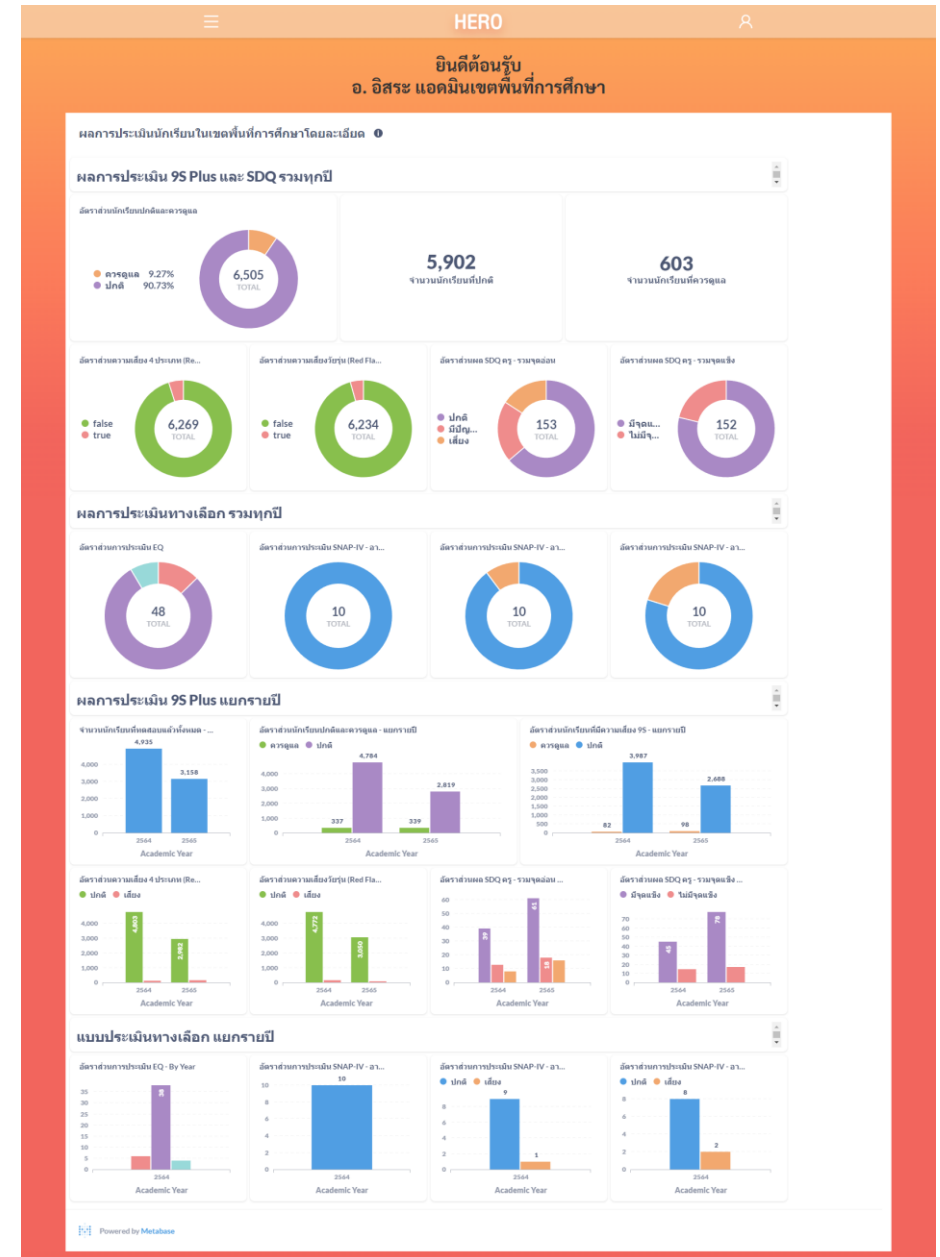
HERO

ยินดีต้อนรับ
อ. อิสระ แอดมินเขตพื้นที่การศึกษา

ผลการประเมินนักเรียนในเขตพื้นที่การศึกษาโดยละเอียด

ผลการประเมิน 9S Plus และ SDQ รวมทุกปี

อัตราส่วนนักเรียนปกติและควรดูแล
ควรดูแล 9.27%
ปกติ 90.73%
6,505 TOTAL

5,902
จำนวนนักเรียนที่ปกติ

603
จำนวนนักเรียนที่ควรดูแล

อัตราส่วนความเสี่ยง 4 ประเภท (Re...
false
true
6,269 TOTAL

อัตราส่วนความเสี่ยงวัยรุ่น (Red Fla...
false
true
6,234 TOTAL

อัตราส่วนผล SDQ ครู - รวมจุดอ่อน
ปกติ
มีปัญ...
เสี่ยง
153 TOTAL

อัตราส่วนผล SDQ ครู - รวมจุดแข็ง
มีจุดแ...
ไม่มีจุ...
152 TOTAL

ผลการประเมินทางเลือก รวมทุกปี

อัตราส่วนการประเมิน EQ
48 TOTAL

อัตราส่วนการประเมิน SNAP-IV - อา...
10 TOTAL

อัตราส่วนการประเมิน SNAP-IV - อา...
10 TOTAL

อัตราส่วนการประเมิน SNAP-IV - อา...
10 TOTAL

ผลการประเมิน 9S Plus แยกรายปี

จำนวนนักเรียนที่ทดสอบแล้วทั้งหมด - ...
4,935
3,158
4,000 3,000 2,000 1,000 0
2564 2565
Academic Year

อัตราส่วนนักเรียนปกติและควรดูแล - แยกรายปี
ควรดูแล ปกติ
337 4,784 339 2,819
4,000 3,000 2,000 1,000 0
2564 2565
Academic Year

อัตราส่วนนักเรียนที่มีความเสี่ยง 9S - แยกรายปี
ควรดูแล ปกติ
82 3,987 98 2,688
3,500 3,000 2,500 2,000 1,500 1,000 500 0
2564 2565
Academic Year

อัตราส่วนความเสี่ยง 4 ประเภท (Re...
ปกติ เสี่ยง
4,803 2,982
4,000 3,000 2,000 1,000 0
2564 2565
Academic Year

อัตราส่วนความเสี่ยงวัยรุ่น (Red Fla...
ปกติ เสี่ยง
4,772 3,050
4,000 3,000 2,000 1,000 0
2564 2565
Academic Year

อัตราส่วนผล SDQ ครู - รวมจุดอ่อน ...
39 61 18
60 50 40 30 20 10 0
2564 2565
Academic Year

อัตราส่วนผล SDQ ครู - รวมจุดแข็ง ...
มีจุดแข็ง ไม่มีจุดแข็ง
45 76
70 60 50 40 30 20 10 0
2564 2565
Academic Year

แบบประเมินทางเลือก แยกรายปี

อัตราส่วนการประเมิน EQ - By Year
38
35 30 25 20 15 10 5 0
2564
Academic Year

อัตราส่วนการประเมิน SNAP-IV - อา...
10
10 8 6 4 2 0
2564
Academic Year

อัตราส่วนการประเมิน SNAP-IV - อา...
ปกติ เสี่ยง
9 1
8 6 4 2 0
2564
Academic Year

อัตราส่วนการประเมิน SNAP-IV - อา...
ปกติ เสี่ยง
8 2
8 6 4 2 0
2564
Academic Year

Powered by Metabase